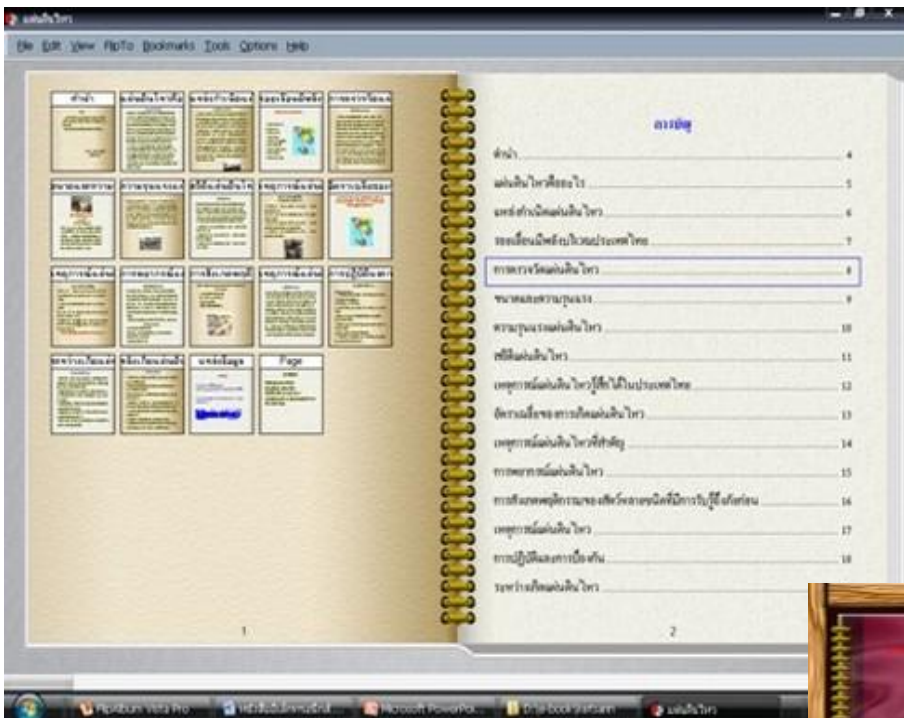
แผ่นดินไหว

File Edit View FlipTo Bookmarks Tools Options Help

คำนำ

Page

1

สารบัญ

คำนำ 4

แผ่นดินไหวคืออะไร 5

แหล่งกำเนิดแผ่นดินไหว 6

รอยเลื่อนมีพลังในประเทศไทย 7

การตรวจวัดแผ่นดินไหว 8

ขนาดและความรุนแรง 9

ความรุนแรงแผ่นดินไหว 10

สถิติแผ่นดินไหว 11

เหตุการณ์แผ่นดินไหวรู้สึกได้ในประเทศไทย 12

อัตราเฉลี่ยของการเกิดแผ่นดินไหว 13

เหตุการณ์แผ่นดินไหวที่สำคัญ 14

การพยากรณ์แผ่นดินไหว 15

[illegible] 16

เหตุการณ์แผ่นดินไหว 17

การปฏิบัติและการป้องกัน 18

ระหว่างเกิดแผ่นดินไหว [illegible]

2

FlipAlbum Vista Pro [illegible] Microsoft PowerPoi... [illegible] แผ่นดินไหว